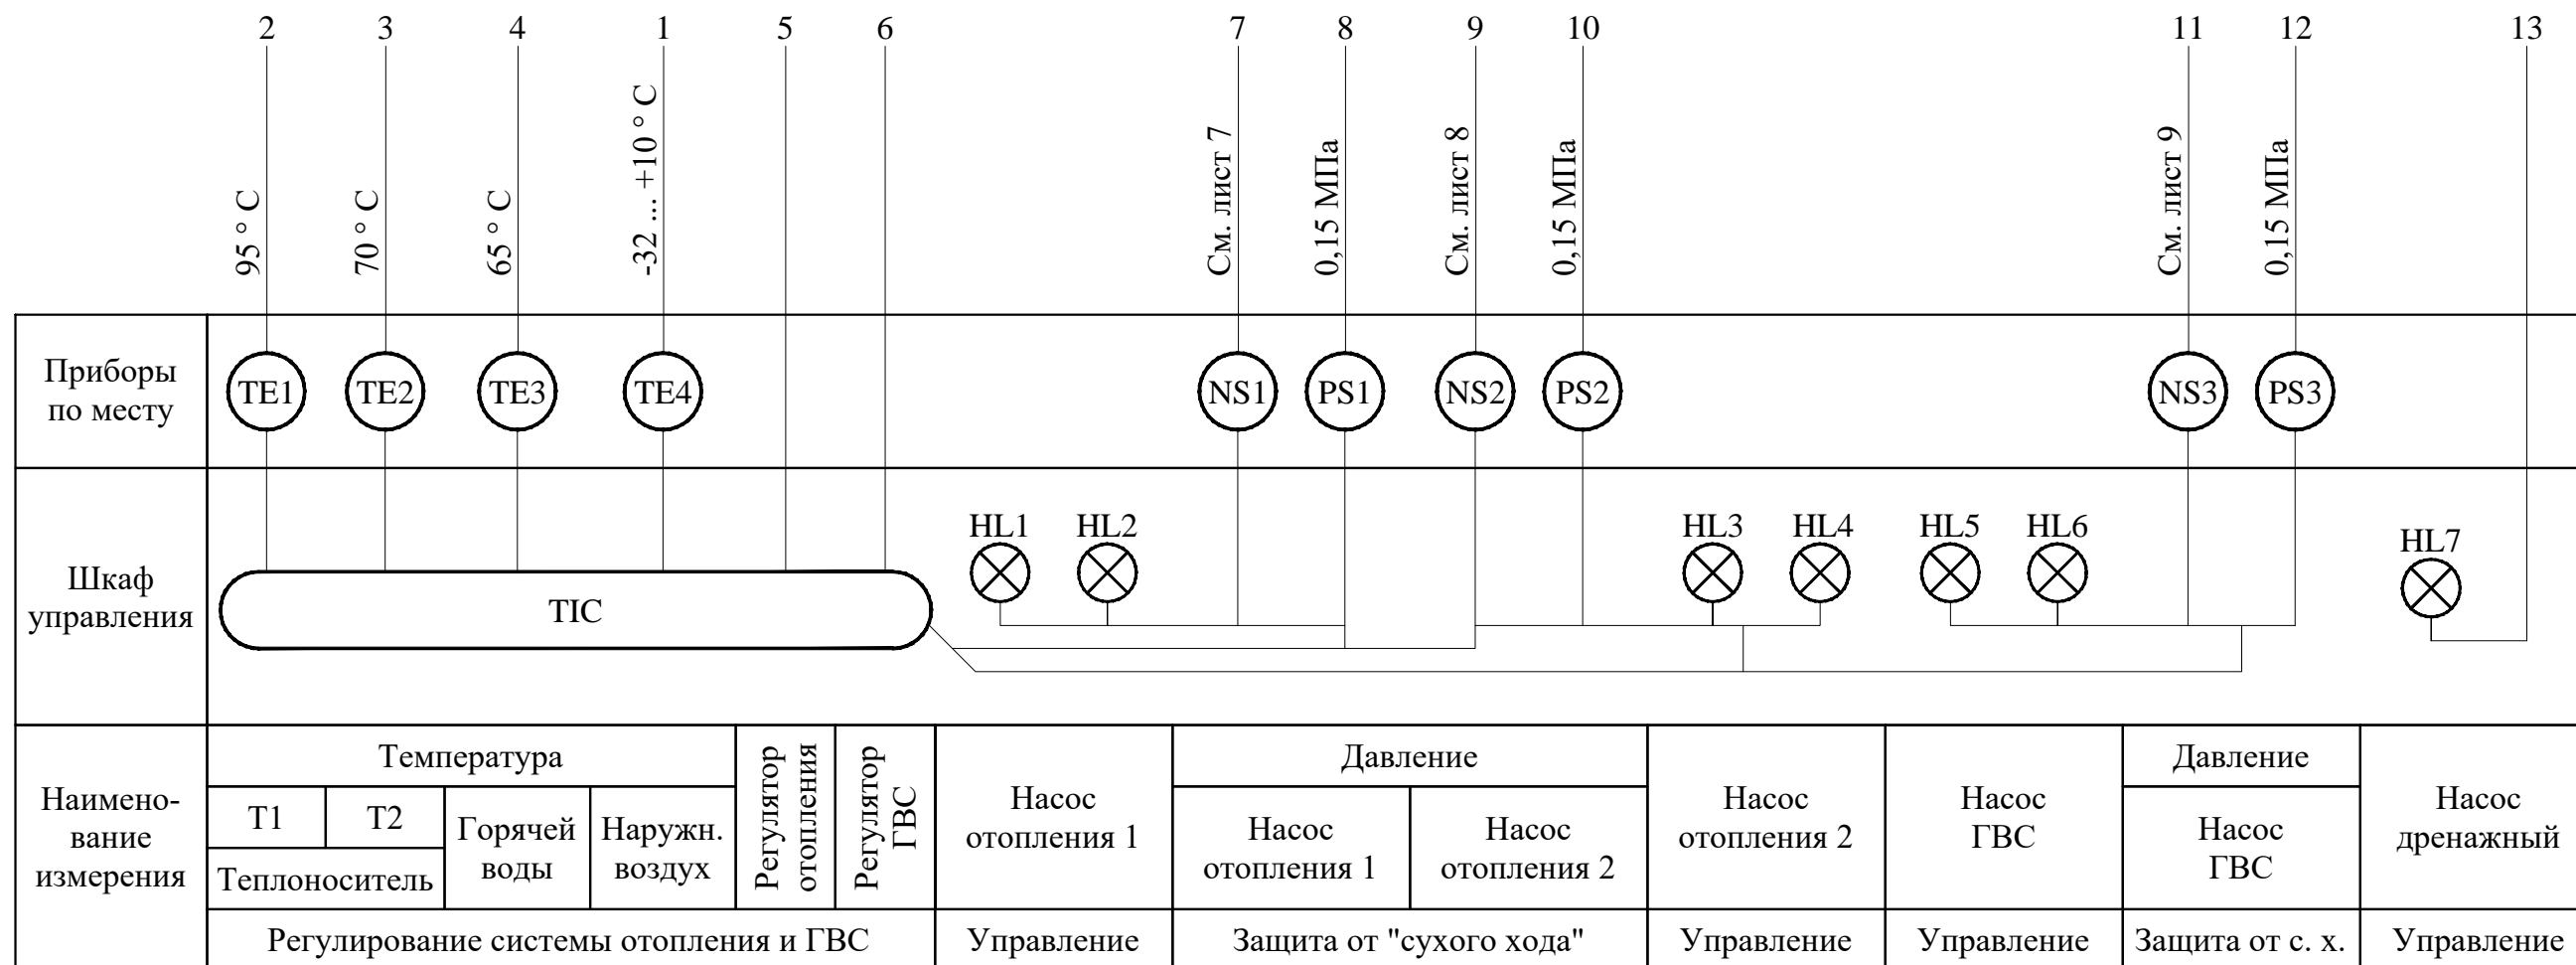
2 3 4 1 5 6 7 8 9 10 11 12 13

95 ° C
70 ° C
65 ° C
-32 ... +10 ° C
См. лист 7
0,15 МПа
См. лист 8
0,15 МПа
См. лист 9
0,15 МПа

Приборы по месту

TE1 TE2 TE3 TE4 NS1 PS1 NS2 PS2 NS3 PS3

Шкаф управления

HL1 HL2 HL3 HL4 HL5 HL6 HL7

TIC

Наименование измерения

| Температура | | | | Регулятор отопления | Регулятор ГВС | Насос отопления 1 | Давление | | Насос отопления 2 | Насос ГВС | Давление | Насос дренажный |
|---|---|---|---|---|---|---|---|---|---|---|---|---|
| T1 | T2 | Горячей воды | Наружн. воздух | | | | Насос отопления 1 | Насос отопления 2 | | | Насос ГВС | |
| Теплоноситель | | | | | | | | | | | | |
| Регулирование системы отопления и ГВС | | | | | | Управление | Защита от "сухого хода" | | Управление | Управление | Защита от с. х. | Управление |